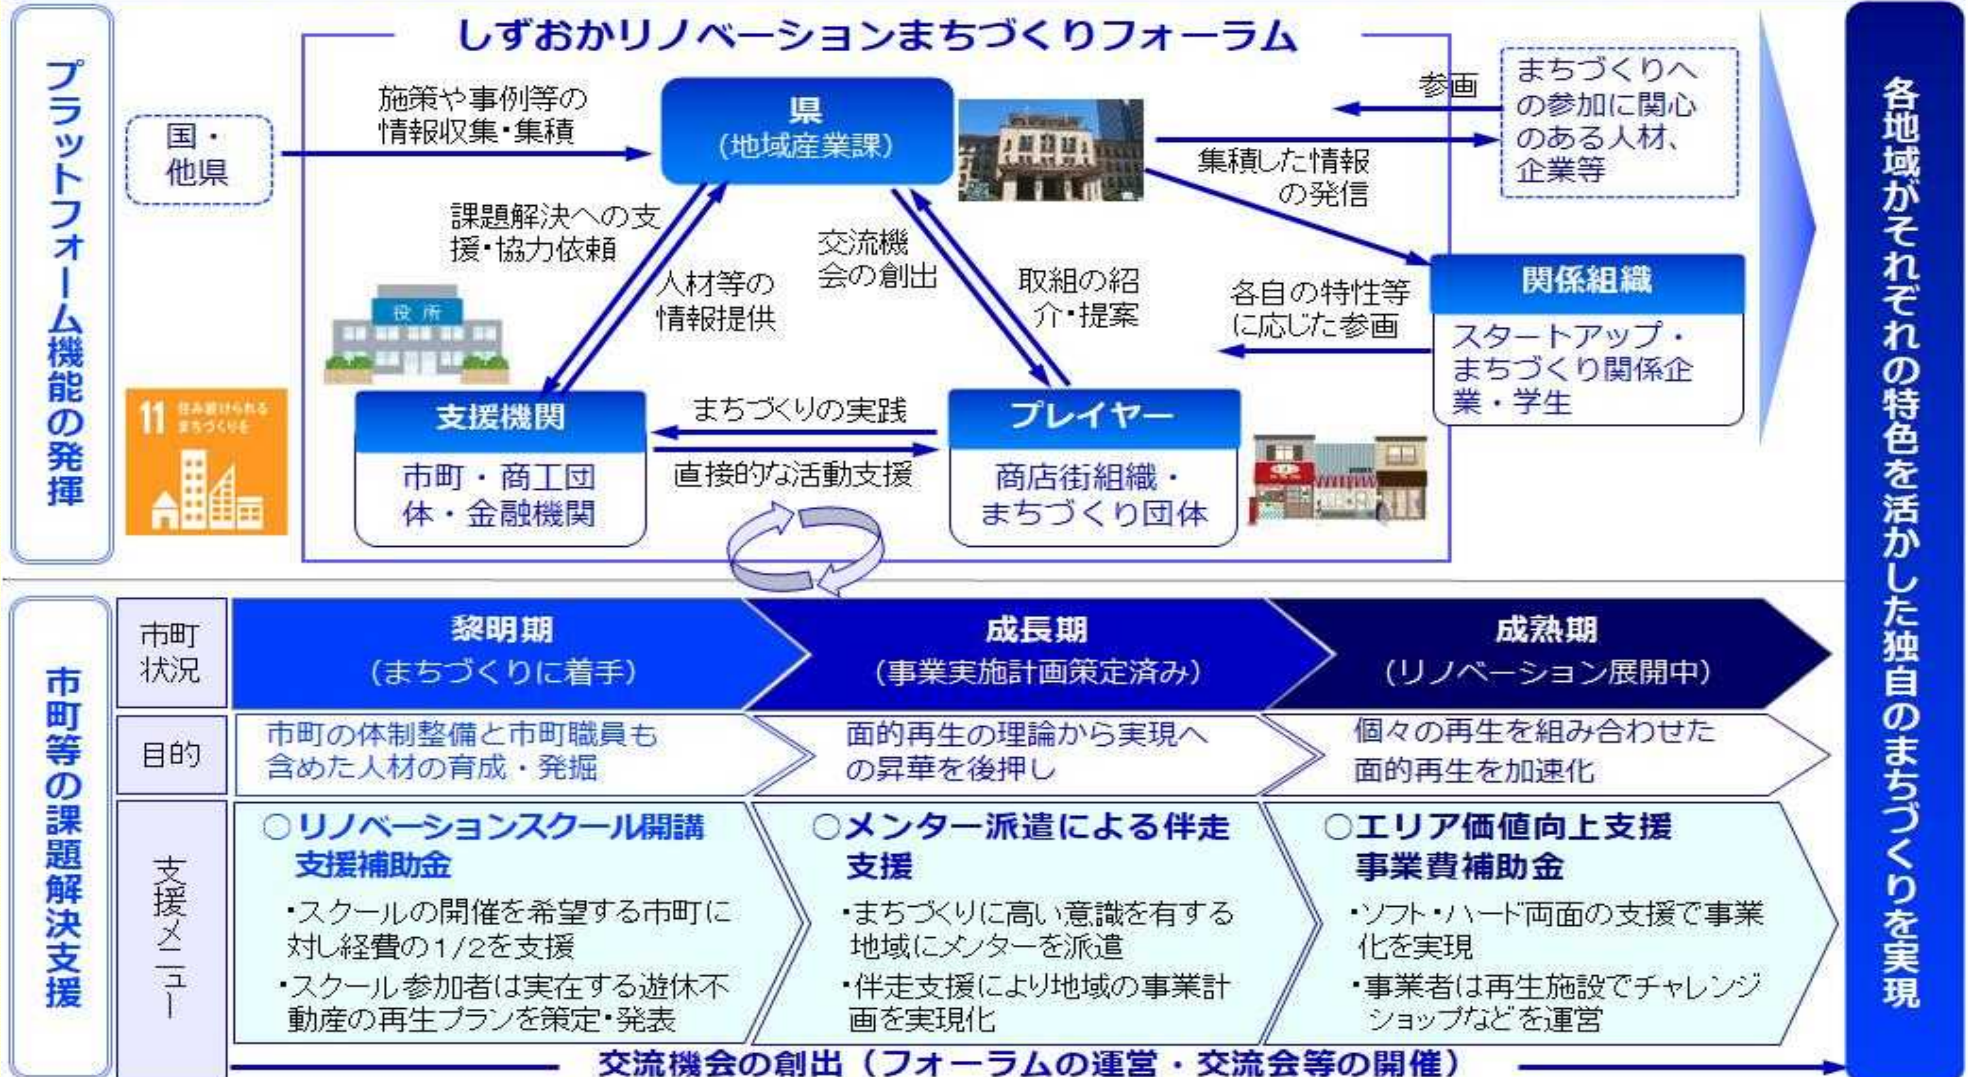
プラットフォーム機能の発揮

しずおかリノベーションまちづくりフォーラム

国・他県

施策や事例等の情報収集・集積

県
（地域産業課）

参画

まちづくりへの参加に関心のある人材、企業等

集積した情報の発信

課題解決への支援・協力依頼

人材等の情報提供

交流機会の創出

取組の紹介・提案

各自の特性等に応じた参画

関係組織

スタートアップ・まちづくり関係企業・学生

役所

11 住み続けられるまちづくりを

支援機関

市町・商工団体・金融機関

まちづくりの実践

直接的な活動支援

プレイヤー

商店街組織・まちづくり団体

市町等の課題解決支援

| 市町状況 | 黎明期（まちづくりに着手） | 成長期（事業実施計画策定済み） | 成熟期（リノベーション展開中） |
|---|---|---|---|
| 目的 | 市町の体制整備と市町職員も含めた人材の育成・発掘 | 面的再生の理論から実現への昇華を後押し | 個々の再生を組み合わせた面的再生を加速化 |
| 支援メニュー | ○リノベーションスクール開講支援補助金 ・スクールの開催を希望する市町に対し経費の1/2を支援 ・スクール参加者は実在する遊休不動産の再生プランを策定・発表 | ○メンター派遣による伴走支援 ・まちづくりに高い意識を有する地域にメンターを派遣 ・伴走支援により地域の事業計画を実現化 | ○エリア価値向上支援事業費補助金 ・ソフト・ハード両面の支援で事業化を実現 ・事業者は再生施設でチャレンジショップなどを運営 |

交流機会の創出（フォーラムの運営・交流会等の開催）

各地域がそれぞれの特色を活かした独自のまちづくりを実現